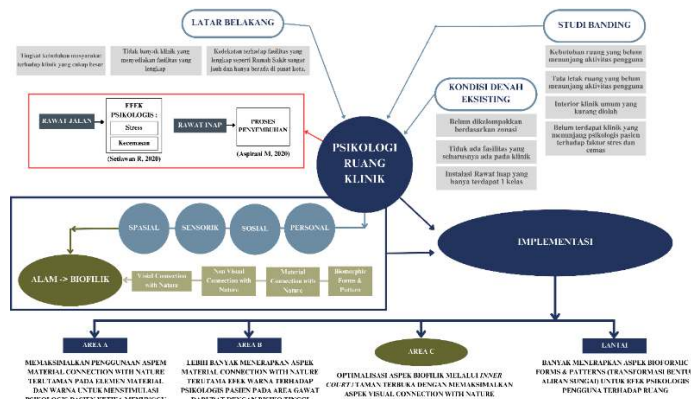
LATAR BELAKANG

STUDI BANDING

Tingkat kebutuhan masyarakat terhadap klinik yang cukup besar

Tidak banyak klinik yang menyediakan fasilitas yang lengkap

Kedekatan terhadap fasilitas yang lengkap seperti Rumah Sakit sangat jauh dan hanya berada di pusat kota.

Kebutuhan ruang yang belum menunjang aktivitas pengguna

Tata letak ruang yang belum menunjang aktivitas pengguna

Interior klinik umum yang kurang diolah

Belum terdapat klinik yang menunjang psikologis pasien terhadap faktor stres dan cemas

KONDISI DENAH EKSISTING

Belum dikelompokkan berdasarkan zonasi

Tidak ada fasilitas yang sebenarnya ada pada klinik

Instalasi Rawat Inap yang hanya terdapat 1 kelas

RAWAT JALAN

EFEK PSIKOLOGIS :

Stress

Kecemasan

(Setiawan R, 2020)

RAWAT INAP

PROSES PENYEMBUHAN

(Aspirasi M, 2020)

PSIKOLOGI RUANG KLINIK

SPASIAL

SENSORIK

SOSIAL

PERSONAL

ALAM -> BIOFILIK

Visual Connection with Nature

Non Visual Connection with Nature

Material Connection with Nature

Biomorphic Forms & Pattern

IMPLEMENTASI

AREA A

AREA B

AREA C

LANTAI

MEMAKSIMALKAN PENGGUNAAN ASPEM MATERIAL CONNECTION WITH NATURE TERUTAMAN PADA ELEMEN MATERIAL DAN WARNA UNTUK MENSTIMULASI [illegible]

LEBIH BANYAK MENERAPKAN ASPEK MATERIAL CONNECTION WITH NATURE TERUTAMA EFEK WARNA TERHADAP PSIKOLOGIS PASIEN PADA AREA GAWAT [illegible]

OPTIMALISASI ASPEK BIOFILIK MELALUI INNER COURT / TAMAN TERBUKA DENGAN MEMAKSIMALKAN ASPEK VISUAL CONNECTION WITH NATURE

BANYAK MENERAPKAN ASPEK BIOFORMIC FORMS & PATTERNS (TRANSFORMASI BENTU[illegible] ALIRAN SUNGAI) UNTUK EFEK PSIKOLOGIS PENGGUNA TERHADAP RUANG